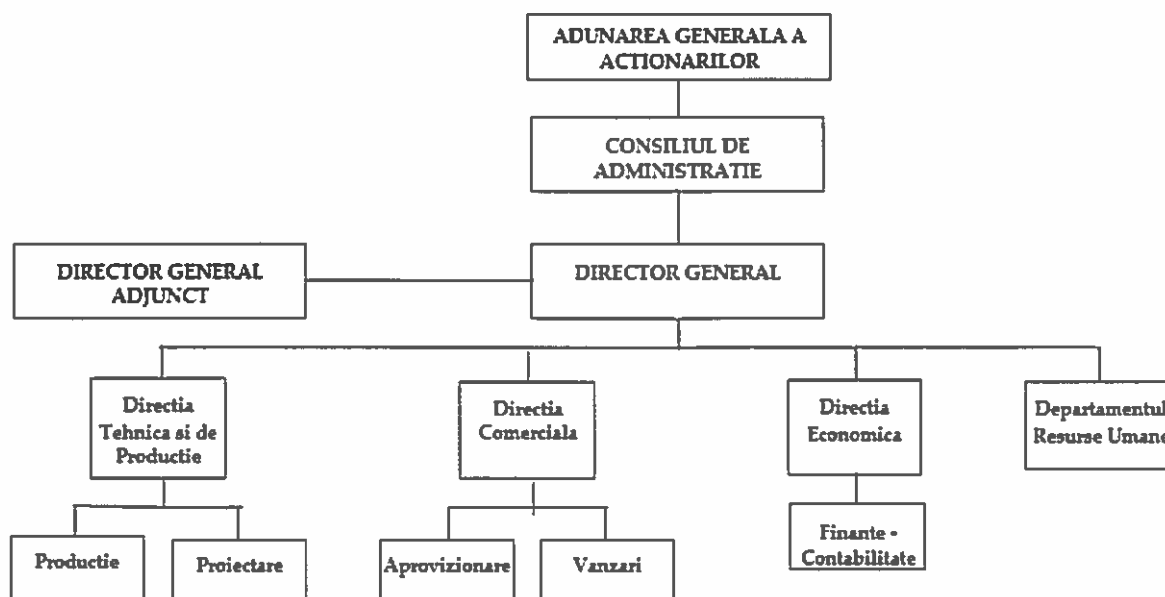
ADUNAREA GENERALA A ACTIONARILOR

CONSILIUL DE ADMINISTRATIE

DIRECTOR GENERAL ADJUNCT

DIRECTOR GENERAL

Directia Tehnica si de Productie

Directia Comerciala

Directia Economica

Departamentul Resurse Umane

Productie

Proiectare

Aprovizionare

Vanzari

Finante - Contabilitate